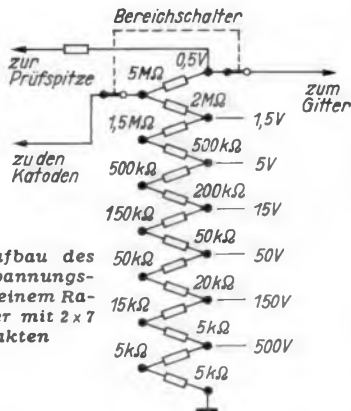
Bereichschalter

zur Prüfspitze

5MΩ

0,5V

zum Gitter

2MΩ

1,5MΩ

1,5V

500kΩ

zu den Katoden

500kΩ

5V

200kΩ

150kΩ

15V

50kΩ

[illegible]ufbau des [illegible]pannungs- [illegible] einem Ra- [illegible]er mit 2x7 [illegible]akten

50kΩ

50V

20kΩ

15kΩ

150V

5kΩ

5kΩ

500V

5kΩ